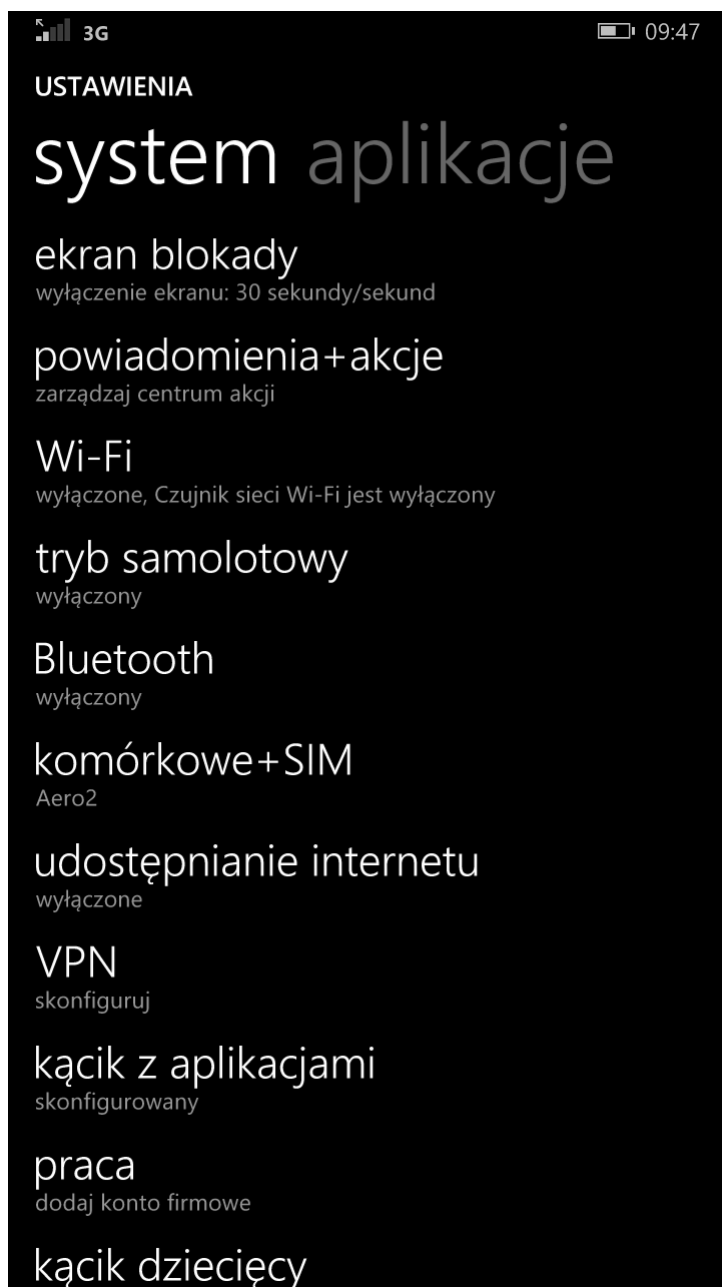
3G 09:47

USTAWIENIA

system aplikacje

ekran blokady
wyłączenie ekranu: 30 sekundy/sekund

powiadomienia+akcje
zarządzaj centrum akcji

Wi-Fi
wyłączone, Czujnik sieci Wi-Fi jest wyłączony

tryb samolotowy
wyłączony

Bluetooth
wyłączony

komórkowe+SIM
Aero2

udostępnianie internetu
wyłączone

VPN
skonfiguruj

kącik z aplikacjami
skonfigurowany

praca
dodaj konto firmowe

kącik dziecięcy